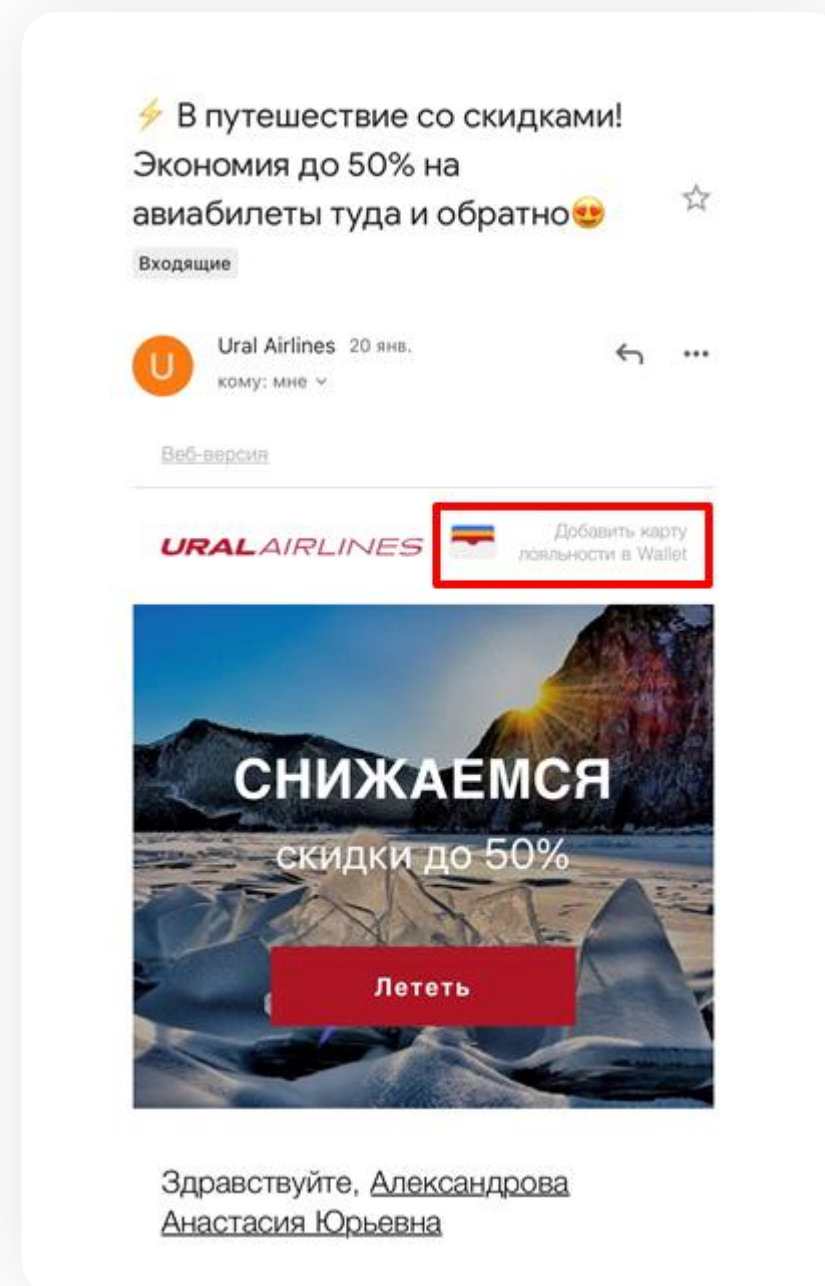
⚡ В путешествие со скидками! Экономия до 50% на авиабилеты туда и обратно😍

Входящие

U

Ural Airlines 20 янв.
кому: мне

Веб-версия

URALAIRLINES

Добавить карту лояльности в Wallet

СНИЖАЕМСЯ
скидки до 50%

Лететь

Здравствуйте, Александрова Анастасия Юрьевна